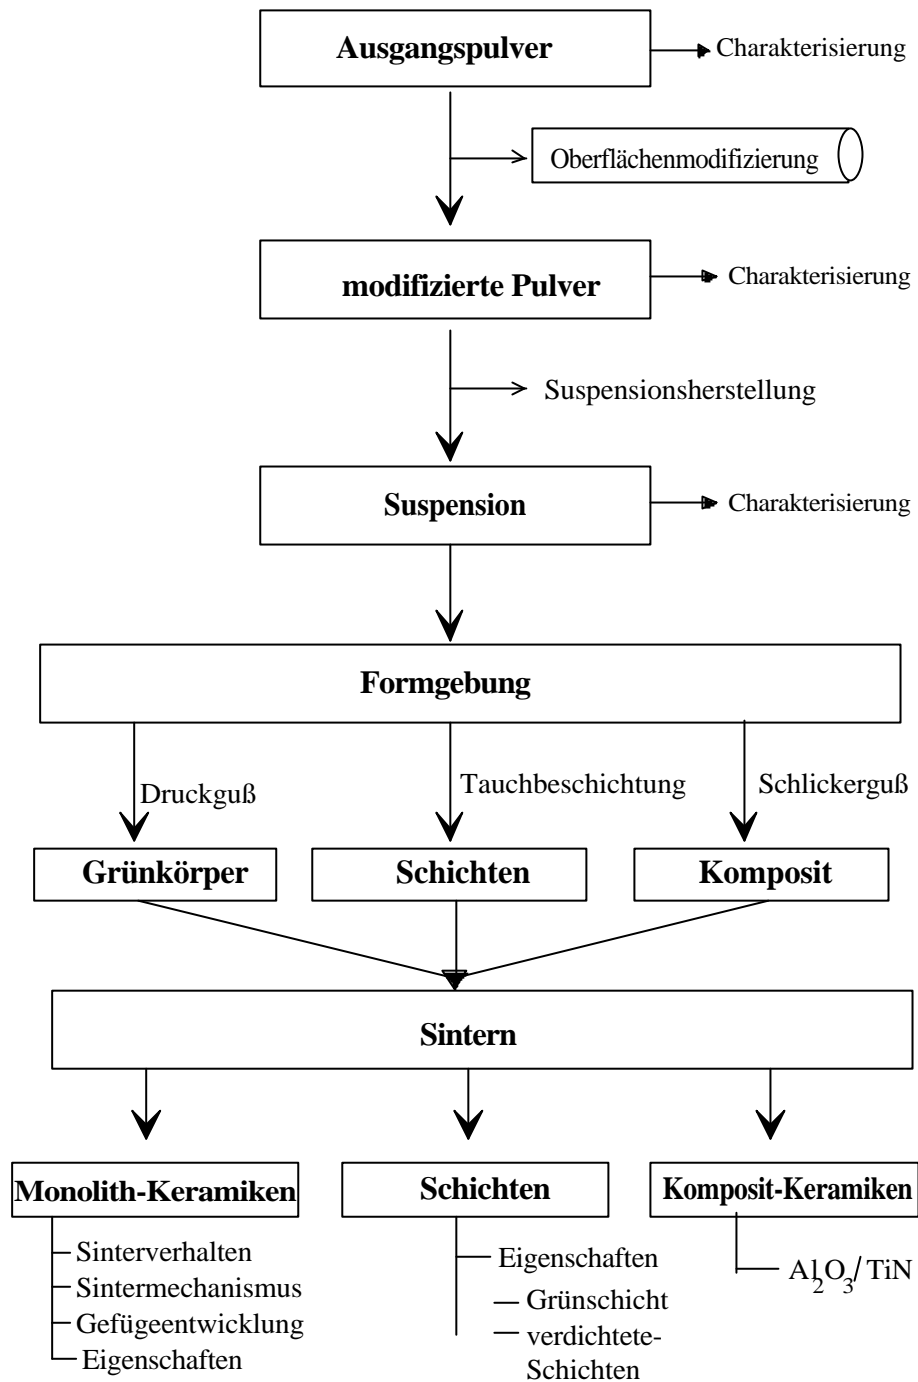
Ausgangspulver

Charakterisierung

Oberflächenmodifizierung

modifizierte Pulver

Charakterisierung

Suspensionsherstellung

Suspension

Charakterisierung

Formgebung

Druckguß

Tauchbeschichtung

Schlickerguß

Grünkörper

Schichten

Komposit

Sintern

Monolith-Keramiken

Sinterverhalten
Sintermechanismus
Gefügeentwicklung
Eigenschaften

Schichten

Eigenschaften
Grünschicht
verdichtete-Schichten

Komposit-Keramiken

$Al_2O_3/TiN$